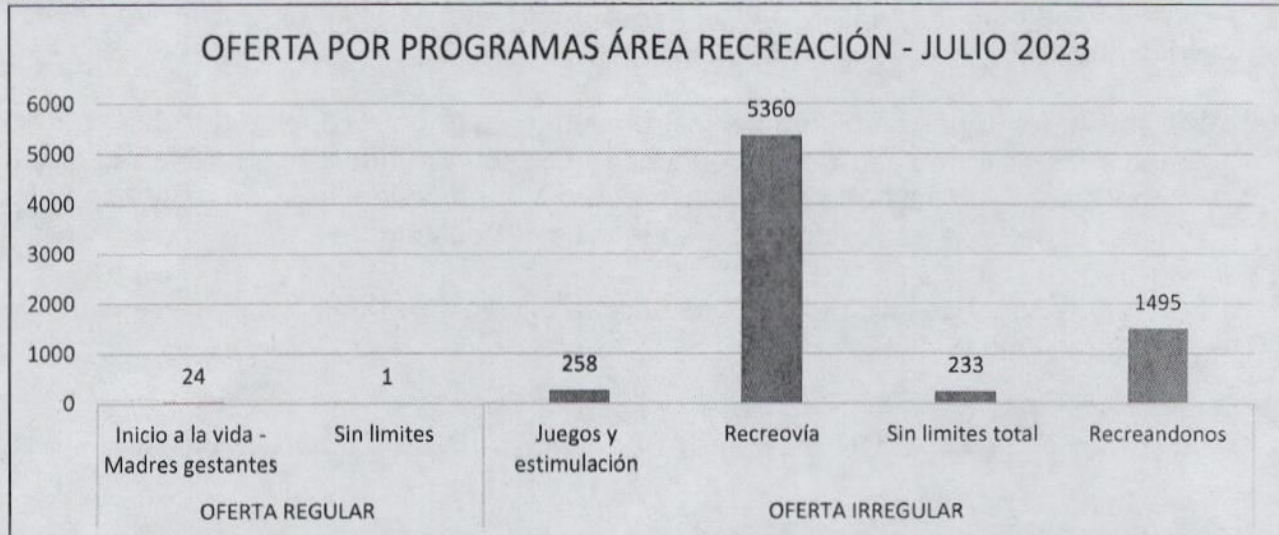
OFERTA POR PROGRAMAS ÁREA RECREACIÓN - JULIO 2023

6000
5000
4000
3000
2000
1000
0

24
1
258
5360
233
1495

Inicio a la vida - Madres gestantes
Sin limites
Juegos y estimulación
Recreovía
Sin limites total
Recreandonos

OFERTA REGULAR
OFERTA IRREGULAR